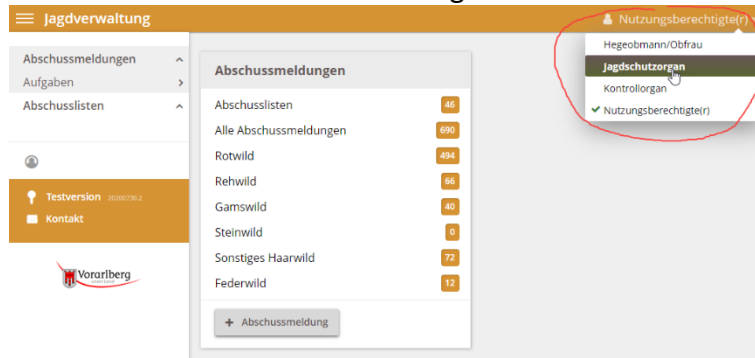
Jagdverwaltung
Nutzungsberechtigte(r)
Hegeobmann/Obfrau
Jagdschutzorgan
Kontrollorgan
Nutzungsberechtigte(r)

Abschussmeldungen
Aufgaben
Abschusslisten

Testversion 20200736.2
Kontakt

Vorarlberg
unser Land

Abschussmeldungen

| | |
|---|---|
| Abschusslisten | 46 |
| Alle Abschussmeldungen | 690 |
| Rotwild | 494 |
| Rehwild | 66 |
| Gamswild | 40 |
| Steinwild | 0 |
| Sonstiges Haarwild | 72 |
| Federwild | 12 |

+ Abschussmeldung